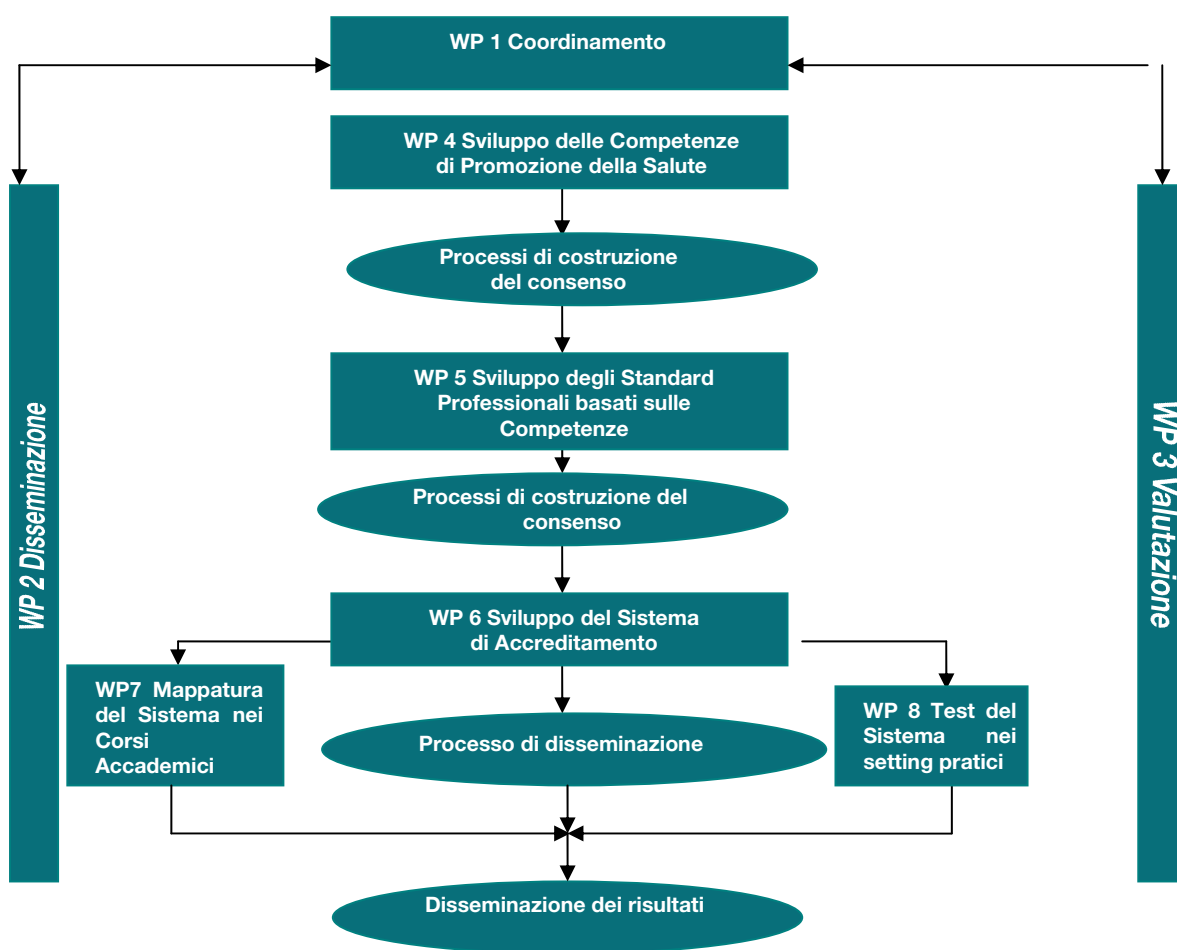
WP 1 Coordinamento

WP 4 Sviluppo delle Competenze di Promozione della Salute

Processi di costruzione del consenso

WP 5 Sviluppo degli Standard Professionali basati sulle Competenze

Processi di costruzione del consenso

WP 6 Sviluppo del Sistema di Accreditamento

WP7 Mappatura del Sistema nei Corsi Accademici

Processo di disseminazione

WP 8 Test del Sistema nei setting pratici

Disseminazione dei risultati

WP 2 Disseminazione

WP 3 Valutazione